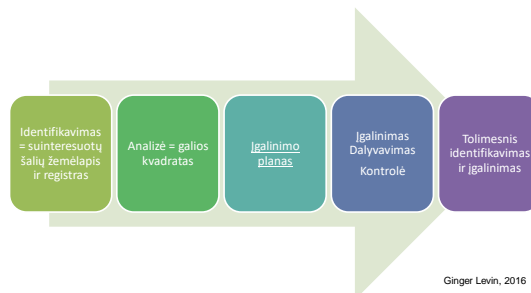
Identifikavimas = suinteresuotų šalių žemėlapis ir registras

Analizė = galios kvadratas

Įgalinimo planas

Įgalinimas Dalyvavimas

Kontrolė

Tolimesnis identifikavimas ir įgalinimas

Ginger Levin, 2016